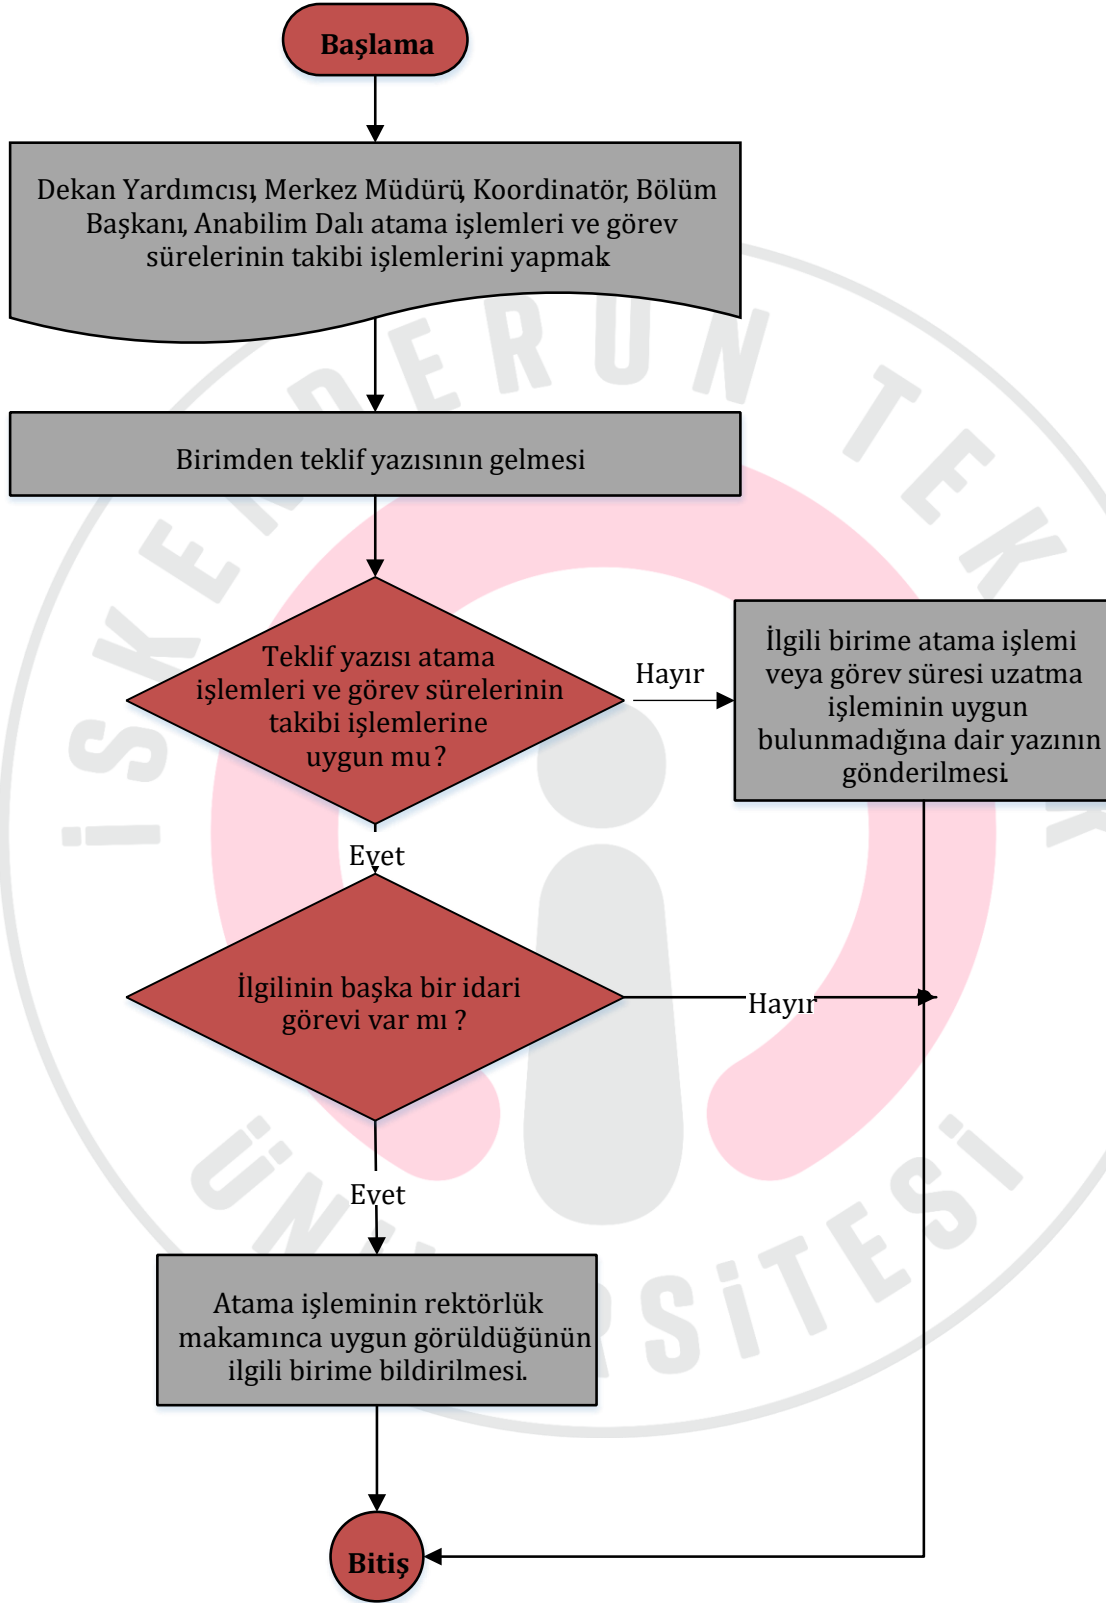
Başlama

Dekan Yardımcısı, Merkez Müdürü, Koordinatör, Bölüm Başkanı, Anabilim Dalı atama işlemleri ve görev sürelerinin takibi işlemlerini yapmak

Birimden teklif yazısının gelmesi

Teklif yazısı atama işlemleri ve görev sürelerinin takibi işlemlerine uygun mu ?

Hayır

İlgili birime atama işlemi veya görev süresi uzatma işleminin uygun bulunmadığına dair yazının gönderilmesi

Evet

İlgilinin başka bir idari görevi var mı ?

Hayır

Evet

Atama işleminin rektörlük makamınca uygun görüldüğünün ilgili birime bildirilmesi.

Bitiş

İSKENDERUN TEKNİK ÜNİVERSİTESİ